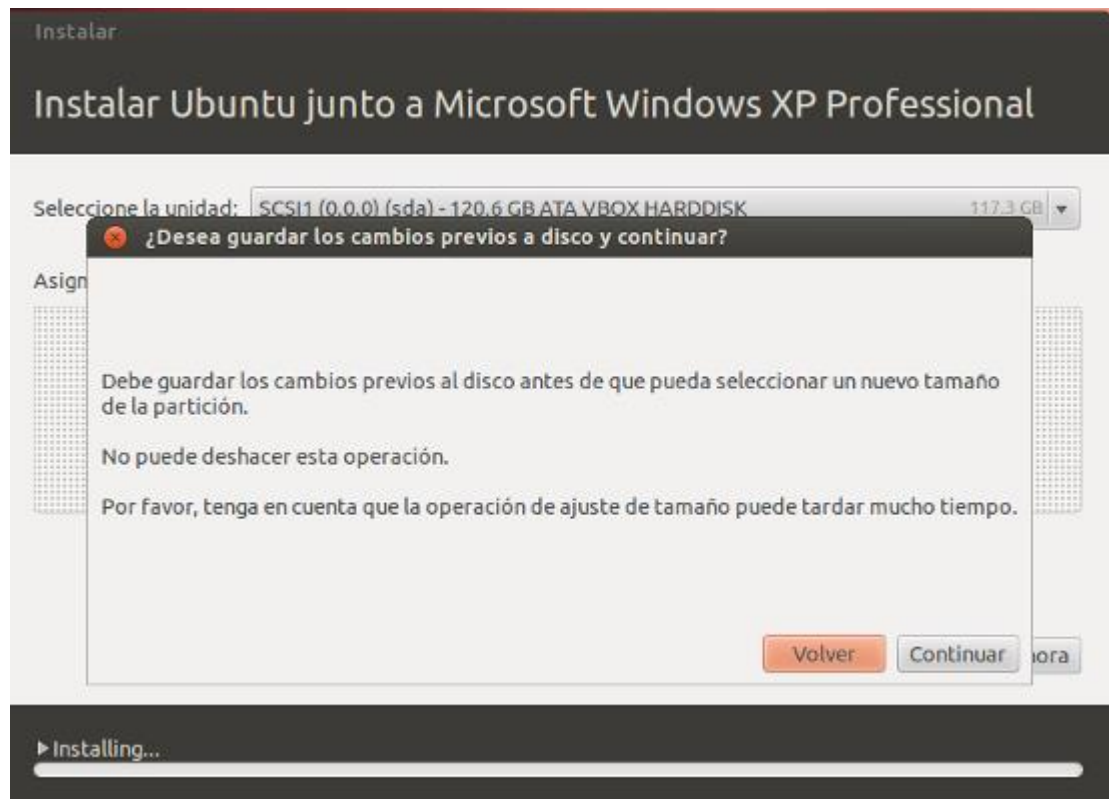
Instalar

Instalar Ubuntu junto a Microsoft Windows XP Professional

Seleccione la unidad: SCSI1 (0,0,0) (sda) - 120.6 GB ATA VBOX HARDDISK 117.3 GB

¿Desea guardar los cambios previos a disco y continuar?

Asign

Debe guardar los cambios previos al disco antes de que pueda seleccionar un nuevo tamaño de la partición.

No puede deshacer esta operación.

Por favor, tenga en cuenta que la operación de ajuste de tamaño puede tardar mucho tiempo.

Volver Continuar ora

▸ Installing...